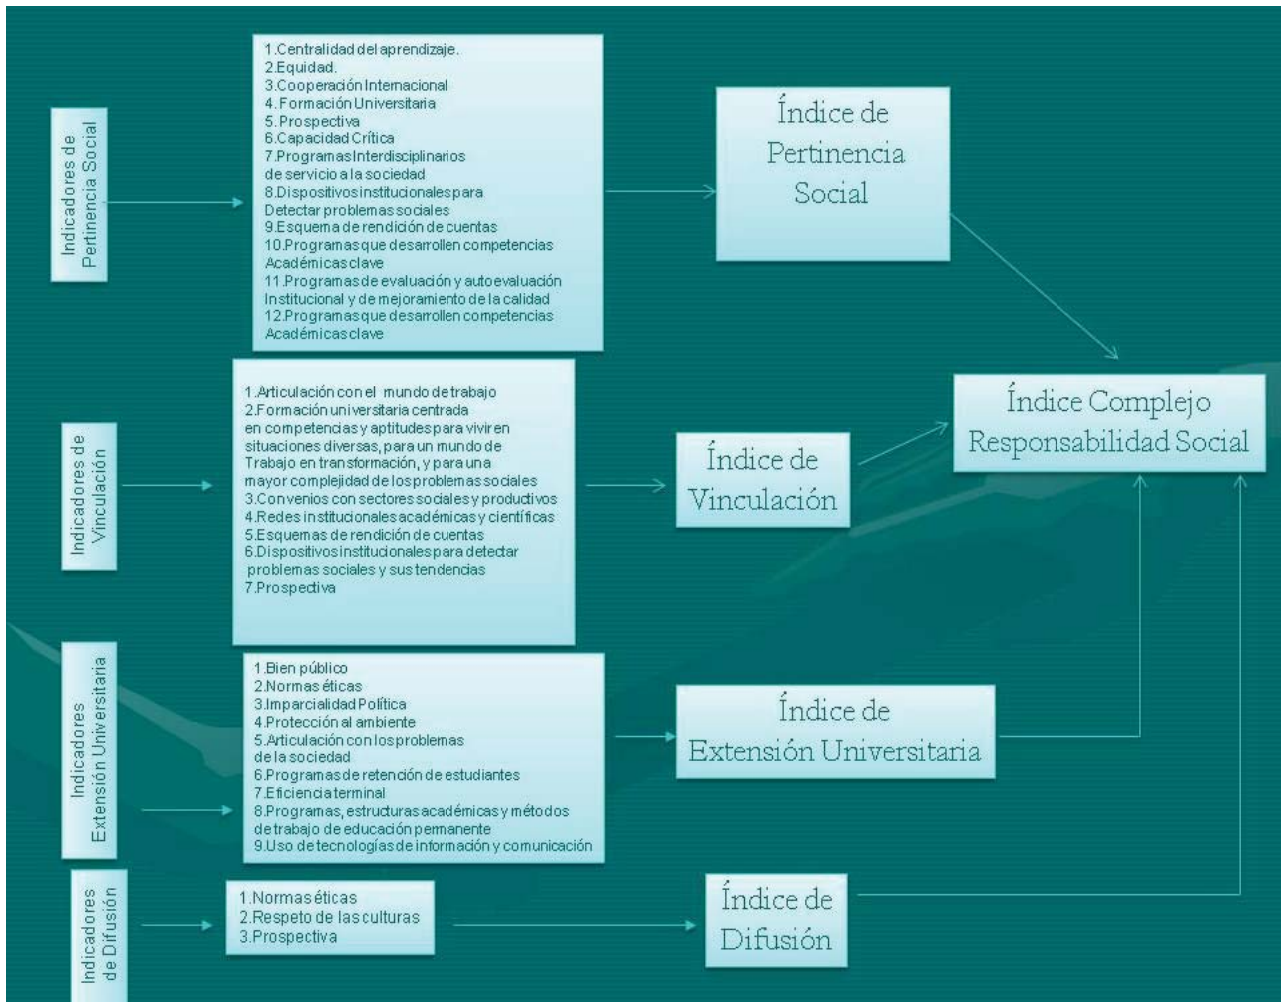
Indicadores de Pertinencia Social

1.Centralidad del aprendizaje.
2.Equidad.
3.Cooperación Internacional
4.Formación Universitaria
5.Prospectiva
6.Capacidad Crítica
7.Programas Interdisciplinarios de servicio a la sociedad
8.Dispositivos institucionales para Detectar problemas sociales
9.Esquema de rendición de cuentas
10.Programas que desarrollen competencias Académicas clave
11.Programas de evaluación y autoevaluación Institucional y de mejoramiento de la calidad
12.Programas que desarrollen competencias Académicas clave

Índice de Pertinencia Social

Indicadores de Vinculación

1.Articulación con el mundo de trabajo
2.Formación universitaria centrada en competencias y aptitudes para vivir en situaciones diversas, para un mundo de Trabajo en transformación, y para una mayor complejidad de los problemas sociales
3.Convenios con sectores sociales y productivos
4.Redes institucionales académicas y científicas
5.Esquemas de rendición de cuentas
6.Dispositivos institucionales para detectar problemas sociales y sus tendencias
7.Prospectiva

Índice de Vinculación

Índice Complejo Responsabilidad Social

Indicadores Extensión Universitaria

1.Bien público
2.Normas éticas
3.Imparcialidad Política
4.Protección al ambiente
5.Articulación con los problemas de la sociedad
6.Programas de retención de estudiantes
7.Eficiencia terminal
8.Programas, estructuras académicas y métodos de trabajo de educación permanente
9.Uso de tecnologías de información y comunicación

Índice de Extensión Universitaria

Indicadores de Difusión

1.Normas éticas
2.Respeto de las culturas
3.Prospectiva

Índice de Difusión